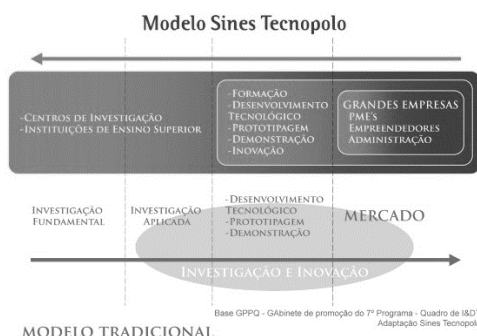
Modelo Sines Tecnopolo

-Centros de Investigação
-Instituições de Ensino Superior

-Formação
-Desenvolvimento Tecnológico
-Prototipagem
-Demonstração
-Inovação

Grandes Empresas
PME's
Empreendedores
Administração

Investigação Fundamental

Investigação Aplicada

-Desenvolvimento Tecnológico
-Prototipagem
-Demonstração

Mercado

Investigação e Inovação

Base GPPQ - GAbinete de promoção do 7º Programa - Quadro de I&DT
Adaptação Sines Tecnopolo

Modelo Tradicional